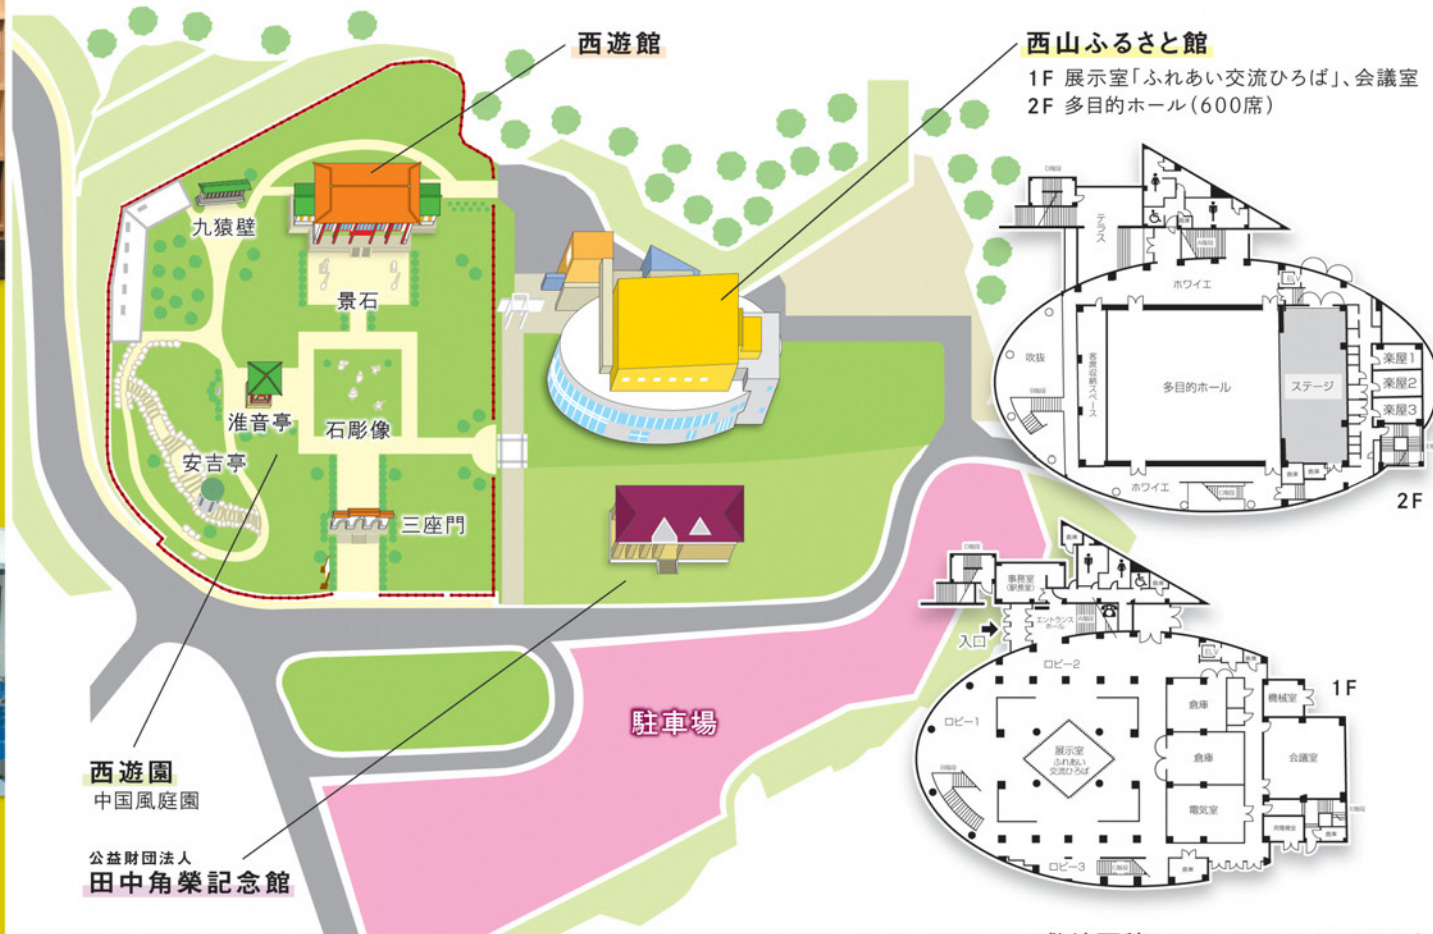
西遊館

西山ふるさと館
1F 展示室「ふれあい交流ひろば」、会議室
2F 多目的ホール(600席)

九猿壁
景石
淮音亭
石彫像
安吉亭
三座門

駐車場

西遊園
中国風庭園

公益財団法人
田中角榮記念館

テラス
ホワイエ
吹抜
客席収納スペース
多目的ホール
ステージ
楽屋1
楽屋2
楽屋3
ホワイエ
2F

事務室
入口
エントランスホール
ロビー2
ロビー1
展示室 ふれあい交流ひろば
倉庫
倉庫
電気室
機械室
会議室
ロビー3
1F